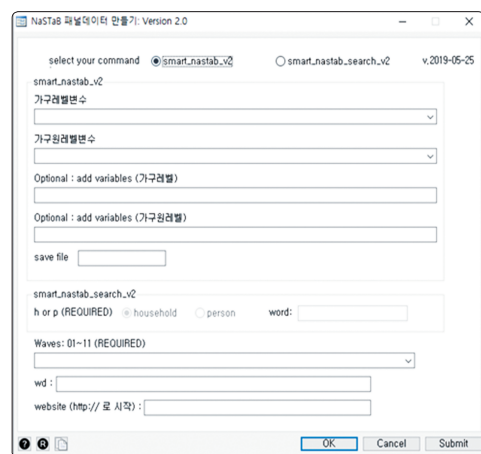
NaSTaB 패널데이터 만들기: Version 2.0

select your command smart_nastab_v2 smart_nastab_search_v2 v.2019-05-25

smart_nastab_v2

가구레벨변수

가구원레벨변수

Optional : add variables (가구레벨)

Optional : add variables (가구원레벨)

save file

smart_nastab_search_v2

h or p (REQUIRED) household person word:

Waves: 01~11 (REQUIRED)

wd :

website (http:// 로 시작) :

OK Cancel Submit